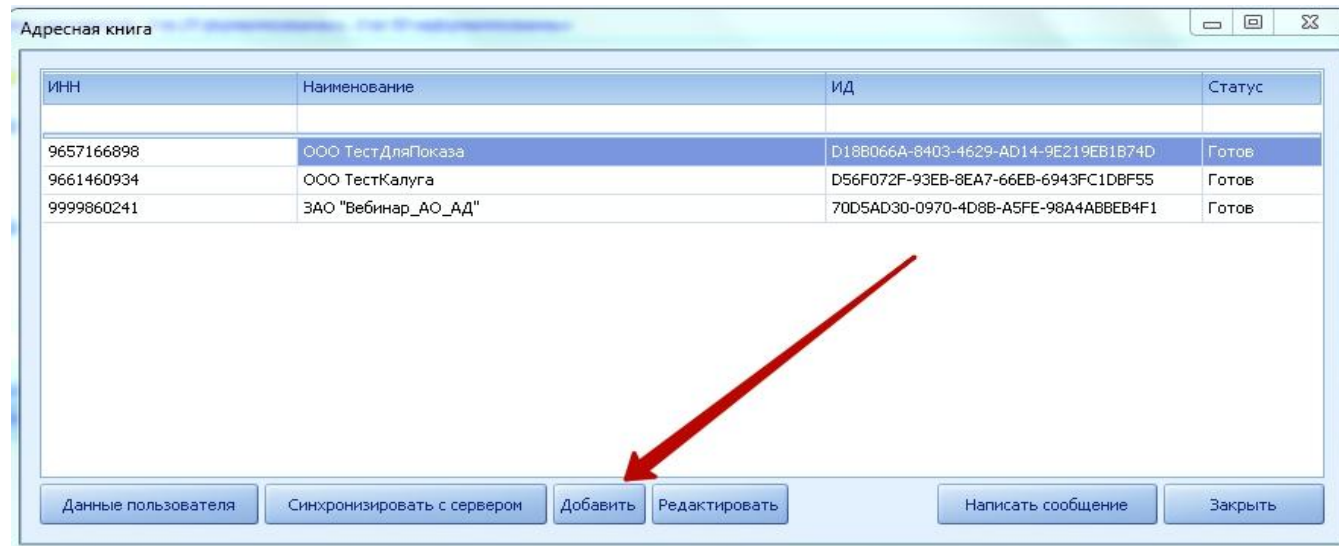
Адресная книга

| ИНН | Наименование | ИД | Статус |
|---|---|---|---|
| | | | |
| 9657166898 | ООО ТестДляПоказа | D18B066A-8403-4629-AD14-9E219EB1B74D | Готов |
| 9661460934 | ООО ТестКалуга | D56F072F-93EB-8EA7-66EB-6943FC1DBF55 | Готов |
| 9999860241 | ЗАО "Вебинар_АО_АД" | 70D5AD30-0970-4D8B-A5FE-98A4ABBEB4F1 | Готов |

Данные пользователя | Синхронизировать с сервером | Добавить | Редактировать | Написать сообщение | Закрыть